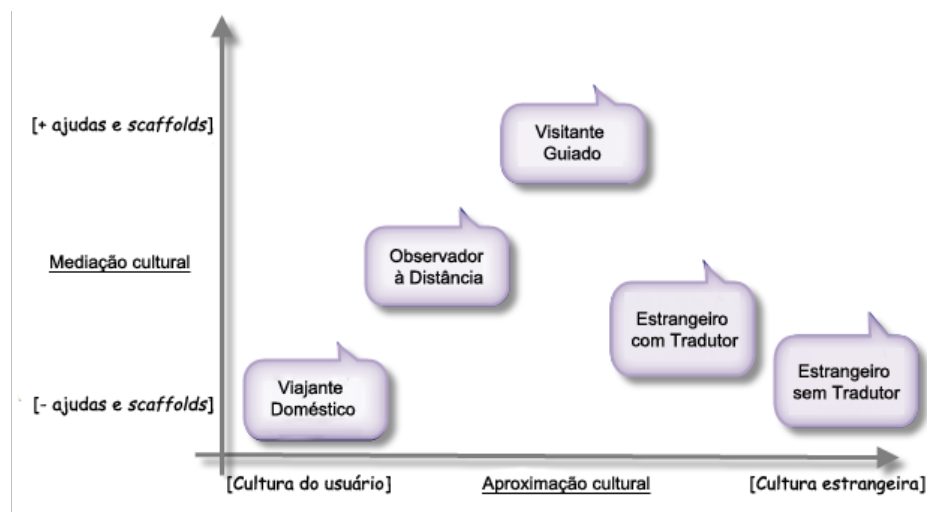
[+ ajudas e *scaffolds*]

Mediação cultural

[- ajudas e *scaffolds*]

Visitante Guiado

Observador à Distância

Estrangeiro com Tradutor

Viajante Doméstico

Estrangeiro sem Tradutor

[Cultura do usuário]

Aproximação cultural

[Cultura estrangeira]